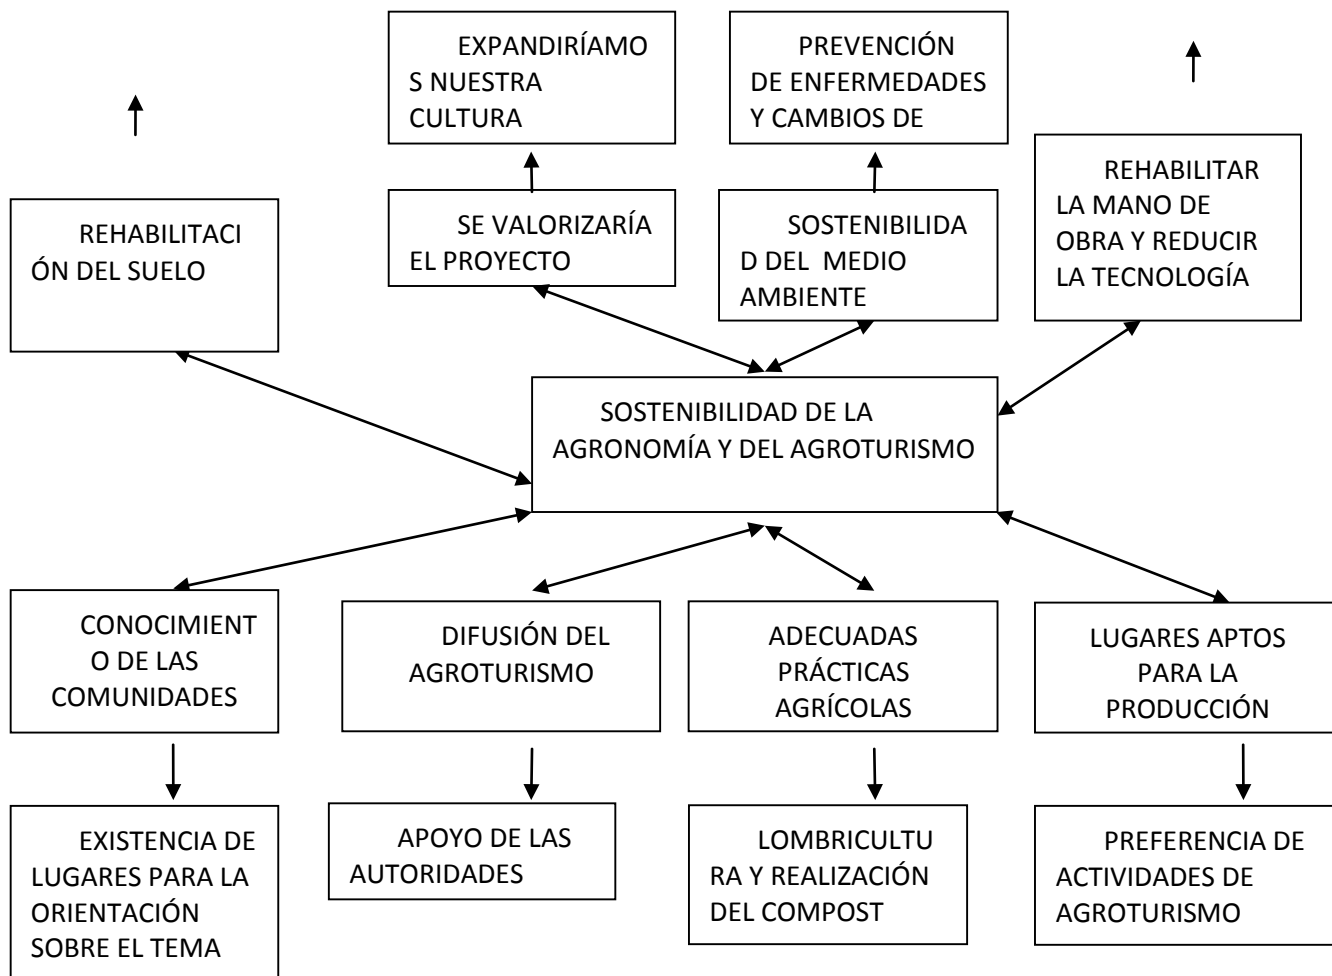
EXPANDIRÍAMOS NUESTRA CULTURA

PREVENCIÓN DE ENFERMEDADES Y CAMBIOS DE

REHABILITACIÓN DEL SUELO

SE VALORIZARÍA EL PROYECTO

SOSTENIBILIDAD DEL MEDIO AMBIENTE

REHABILITAR LA MANO DE OBRA Y REDUCIR LA TECNOLOGÍA

SOSTENIBILIDAD DE LA AGRONOMÍA Y DEL AGROTURISMO

CONOCIMIENTO DE LAS COMUNIDADES

DIFUSIÓN DEL AGROTURISMO

ADECUADAS PRÁCTICAS AGRÍCOLAS

LUGARES APTOS PARA LA PRODUCCIÓN

EXISTENCIA DE LUGARES PARA LA ORIENTACIÓN SOBRE EL TEMA

APOYO DE LAS AUTORIDADES

LOMBRICULTURA Y REALIZACIÓN DEL COMPOST

PREFERENCIA DE ACTIVIDADES DE AGROTURISMO